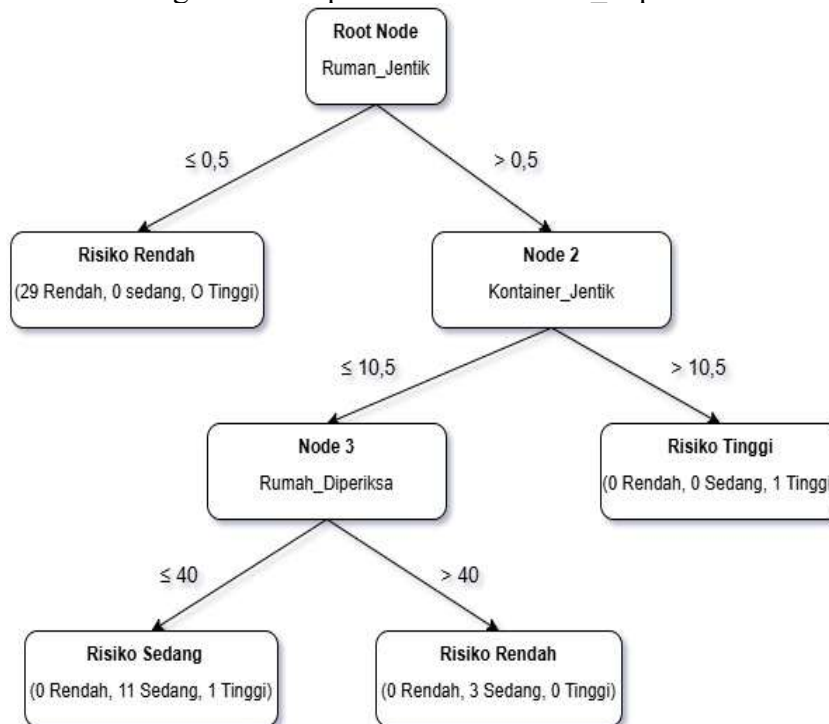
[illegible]

Root Node
Ruman_Jentik

≤ 0,5

> 0,5

Risiko Rendah
(29 Rendah, 0 sedang, O Tinggi)

Node 2
Kontainer_Jentik

≤ 10,5

> 10,5

Node 3
Rumah_Diperiksa

Risiko Tinggi
(0 Rendah, 0 Sedang, 1 Tinggi

≤ 40

> 40

Risiko Sedang
(0 Rendah, 11 Sedang, 1 Tinggi)

Risiko Rendah
(0 Rendah, 3 Sedang, 0 Tinggi)